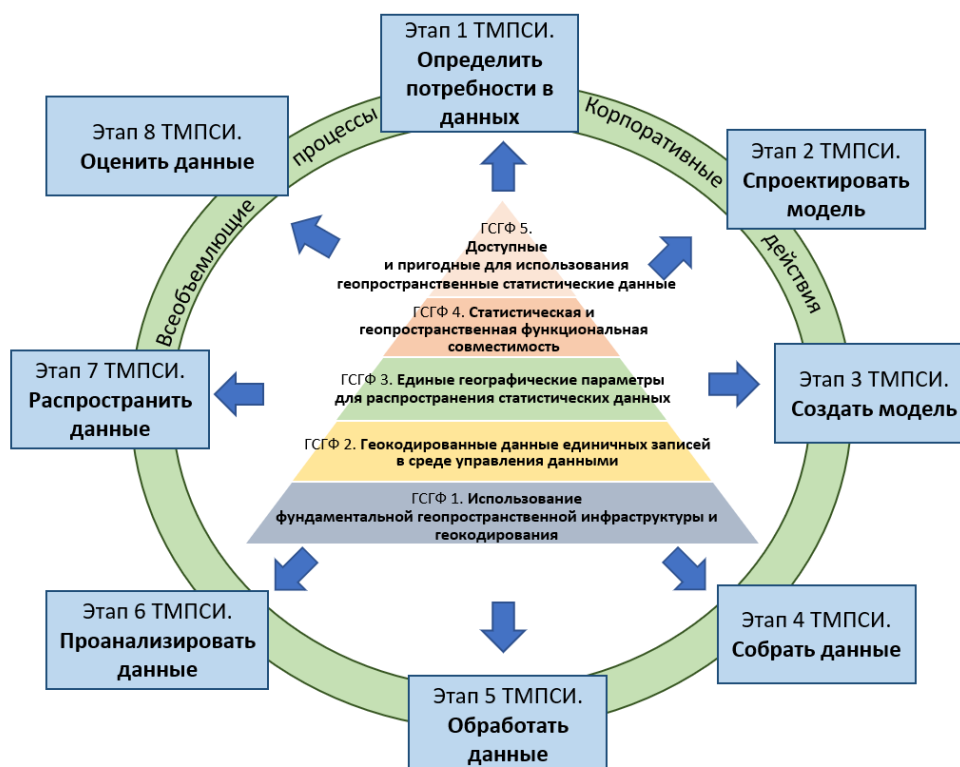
Этап 1 ТМПСИ.
**Определить потребности в данных**

Этап 2 ТМПСИ.
**Спроектировать модель**

Этап 3 ТМПСИ.
**Создать модель**

Этап 4 ТМПСИ.
**Собрать данные**

Этап 5 ТМПСИ.
**Обработать данные**

Этап 6 ТМПСИ.
**Проанализировать данные**

Этап 7 ТМПСИ.
**Распространить данные**

Этап 8 ТМПСИ.
**Оценить данные**

Всеобъемлющие процессы Корпоративные действия

ГСГФ 5. **Доступные и пригодные для использования геопространственные статистические данные**

ГСГФ 4. **Статистическая и геопространственная функциональная совместимость**

ГСГФ 3. **Единые географические параметры для распространения статистических данных**

ГСГФ 2. **Геокодированные данные единичных записей в среде управления данными**

ГСГФ 1. **Использование фундаментальной геопространственной инфраструктуры и геокодирования**